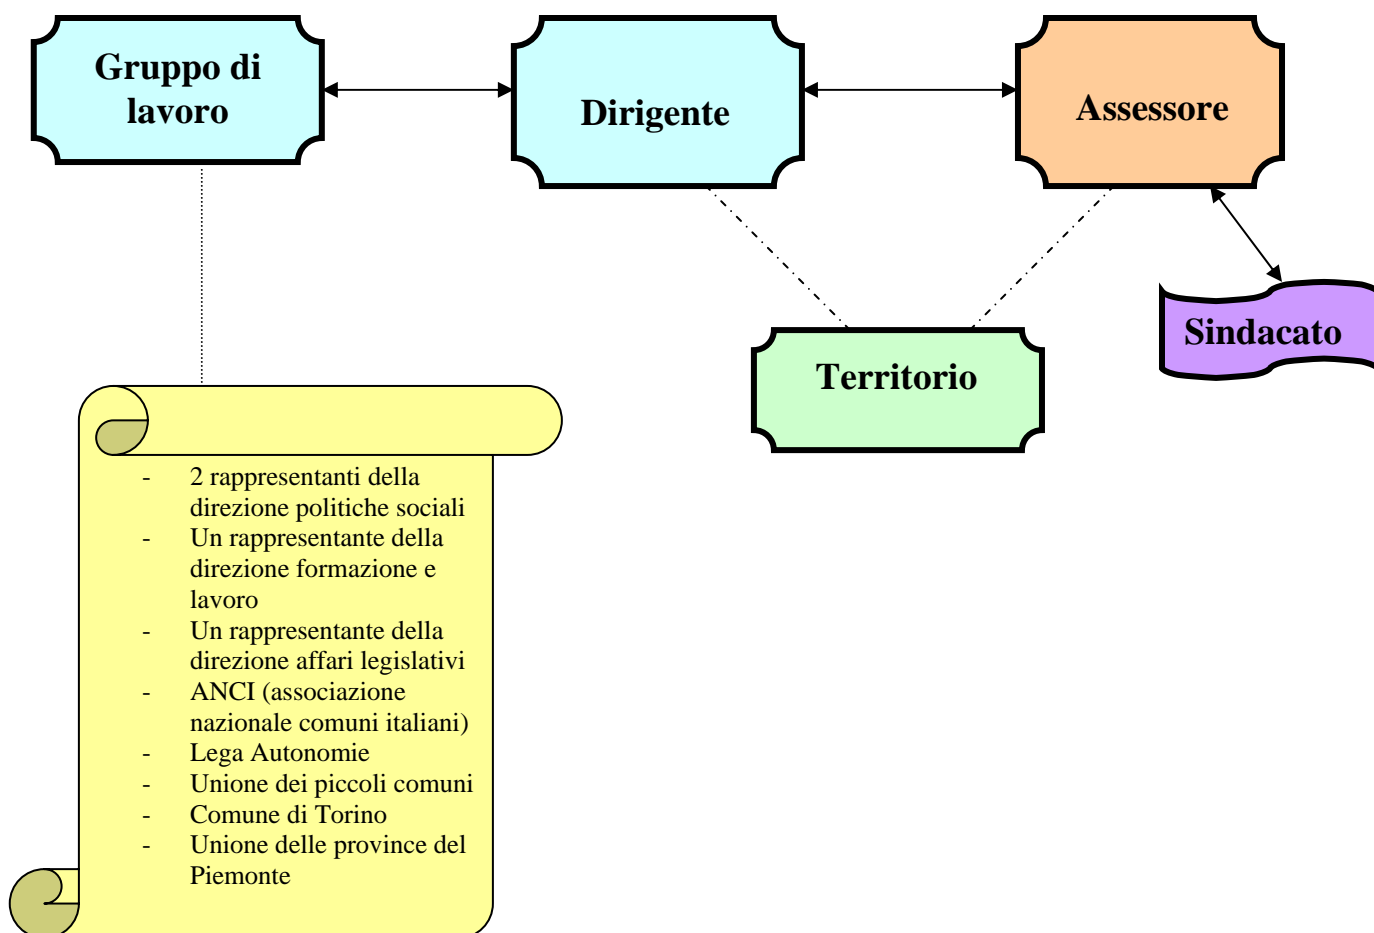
Gruppo di lavoro

Dirigente

Assessore

Territorio

Sindacato

- 2 rappresentanti della direzione politiche sociali
- Un rappresentante della direzione formazione e lavoro
- Un rappresentante della direzione affari legislativi
- ANCI (associazione nazionale comuni italiani)
- Lega Autonomie
- Unione dei piccoli comuni
- Comune di Torino
- Unione delle province del Piemonte